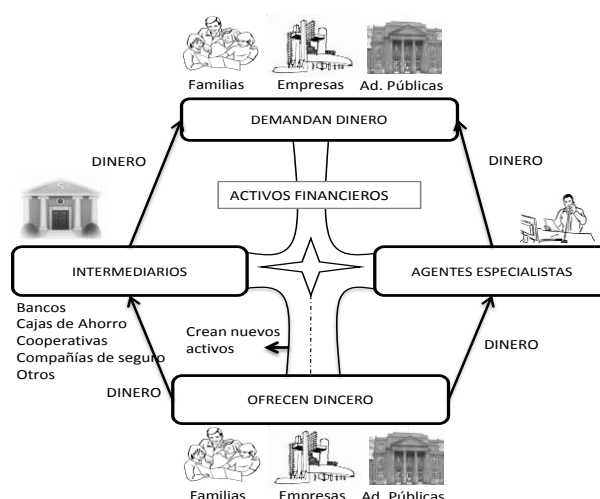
Familias Empresas Ad. Públicas

DEMANDAN DINERO

DINERO

DINERO

ACTIVOS FINANCIEROS

INTERMEDIARIOS

AGENTES ESPECIALISTAS

Bancos
Cajas de Ahorro
Cooperativas
Compañías de seguro
Otros

Crean nuevos activos

DINERO

DINERO

OFRECEN DINCERO

Familias Empresas Ad. Públicas